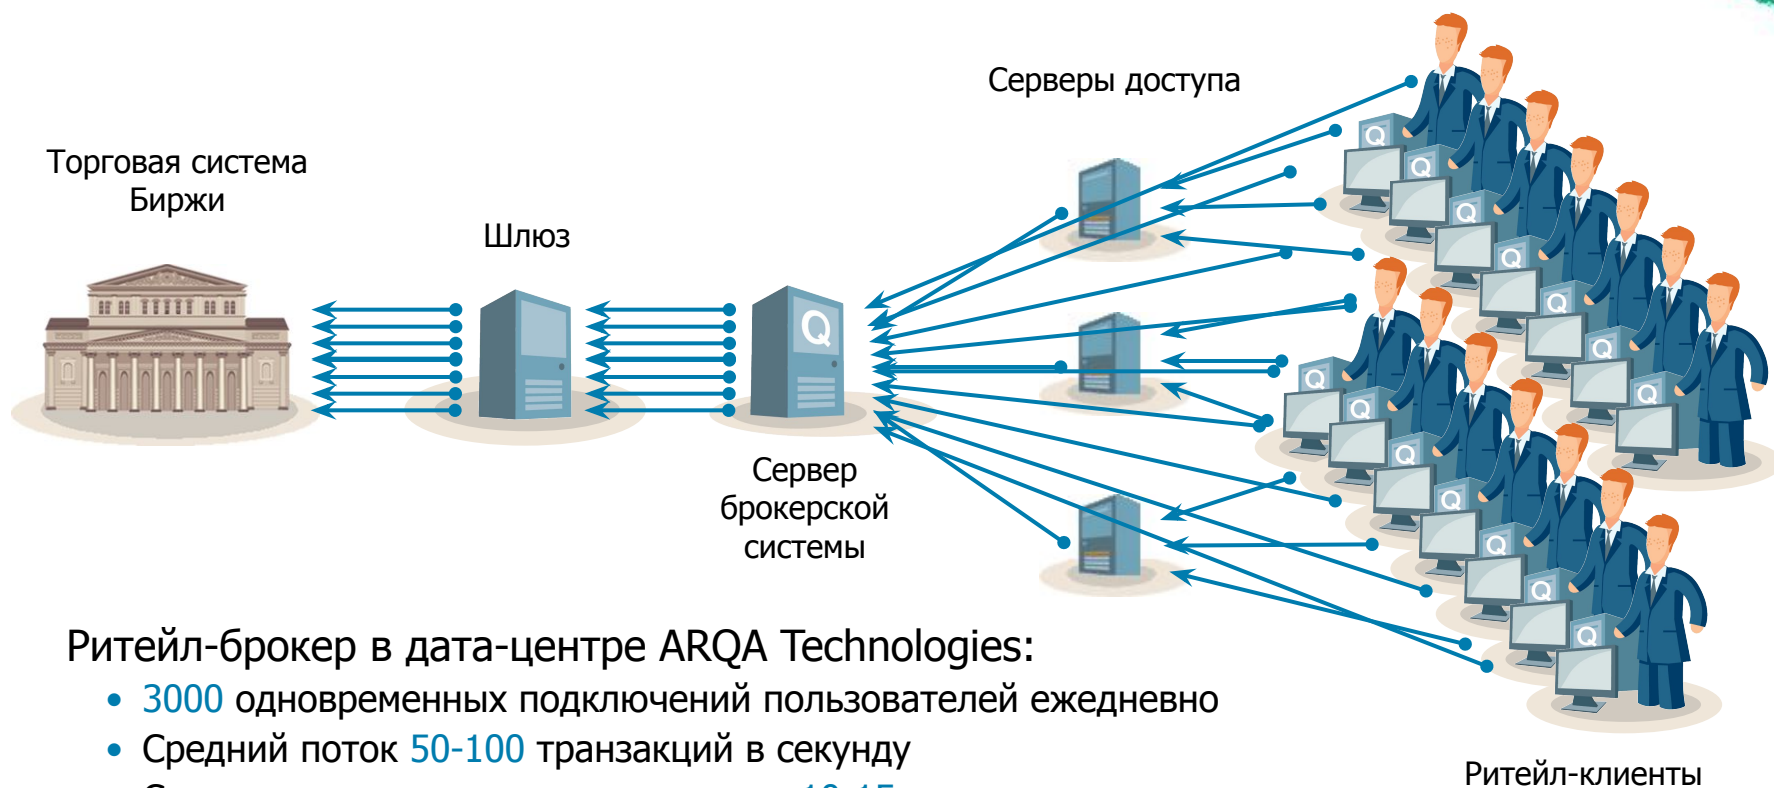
Серверы доступа

Торговая система Биржи

Шлюз

Сервер брокерской системы

Ритейл-брокер в дата-центре ARQA Technologies:

• 3000 одновременных подключений пользователей ежедневно
• Средний поток 50-100 транзакций в секунду
• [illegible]

Ритейл-клиенты